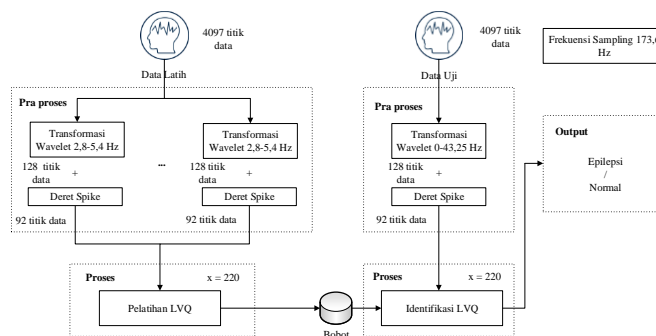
4097 titik data

Data Latih

Pra proses

Transformasi Wavelet 2,8-5,4 Hz

128 titik data

+

Deret Spike

92 titik data

...

Transformasi Wavelet 2,8-5,4 Hz

128 titik data

+

Deret Spike

92 titik data

Proses

x = 220

Pelatihan LVQ

Bobot

4097 titik data

Data Uji

Pra proses

Transformasi Wavelet 0-43,25 Hz

128 titik data

+

Deret Spike

92 titik data

Proses

x = 220

Identifikasi LVQ

Frekuensi Sampling 173,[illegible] Hz

Output

Epilepsi / Normal